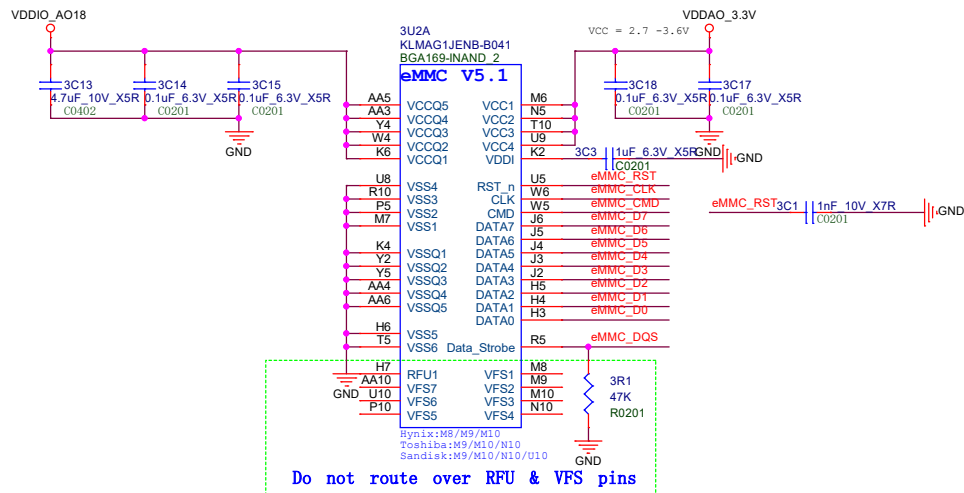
VDDIO_AO18

3C13
4.7uF_10V_X5R
C0402

3C14
0.1uF_6.3V_X5R
C0201

3C15
0.1uF_6.3V_X5R
C0201

GND

3U2A
KLMAG1JENB-B041
BGA169-INAND_2
eMMC V5.1

VCC = 2.7 -3.6V

VDDAO_3.3V

3C18
0.1uF_6.3V_X5R
C0201

3C17
0.1uF_6.3V_X5R
C0201

GND

AA5 VCCQ5
AA3 VCCQ4
Y4 VCCQ3
W4 VCCQ2
K6 VCCQ1

VCC1 M6
VCC2 N5
VCC3 T10
VCC4 U9
VDDI K2

3C3
1uF_6.3V_X5R
C0201
GND

U8
R10 VSS4
P5 VSS3
M7 VSS2
VSS1

RST_n U5
CLK W6
CMD W5
DATA7 J6
DATA6 J5
DATA5 J4
DATA4 J3
DATA3 J2
DATA2 H5
DATA1 H4
DATA0 H3

eMMC_RST
eMMC_CLK
eMMC_CMD
eMMC_D7
eMMC_D6
eMMC_D5
eMMC_D4
eMMC_D3
eMMC_D2
eMMC_D1
eMMC_D0

eMMC_RST
3C1
1nF_10V_X7R
C0201
GND

K4
Y2 VSSQ1
Y5 VSSQ2
AA4 VSSQ3
AA6 VSSQ4
VSSQ5

H6
T5 VSS5
VSS6

Data_Strobe R5
eMMC_DQS

H7 RFU1
AA10 VFS7
U10 VFS6
P10 VFS5

VFS1 M8
VFS2 M9
VFS3 M10
VFS4 N10

GND

3R1
47K
R0201

GND

Hynix:M8/M9/M10
Toshiba:M9/M10/N10
Sandisk:M9/M10/N10/U10

Do not route over RFU & VFS pins